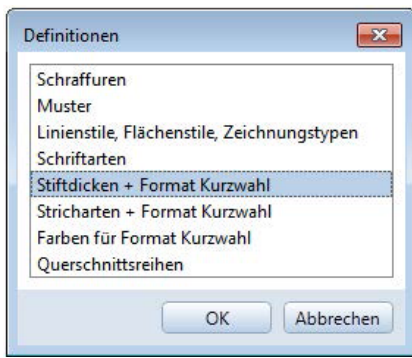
Definitionen

Schraffuren
Muster
Linienstile, Flächenstile, Zeichnungstypen
Schriftarten
Stiftdicken + Format Kurzwahl
Stricharten + Format Kurzwahl
Farben für Format Kurzwahl
Querschnittsreihen

OK
Abbrechen